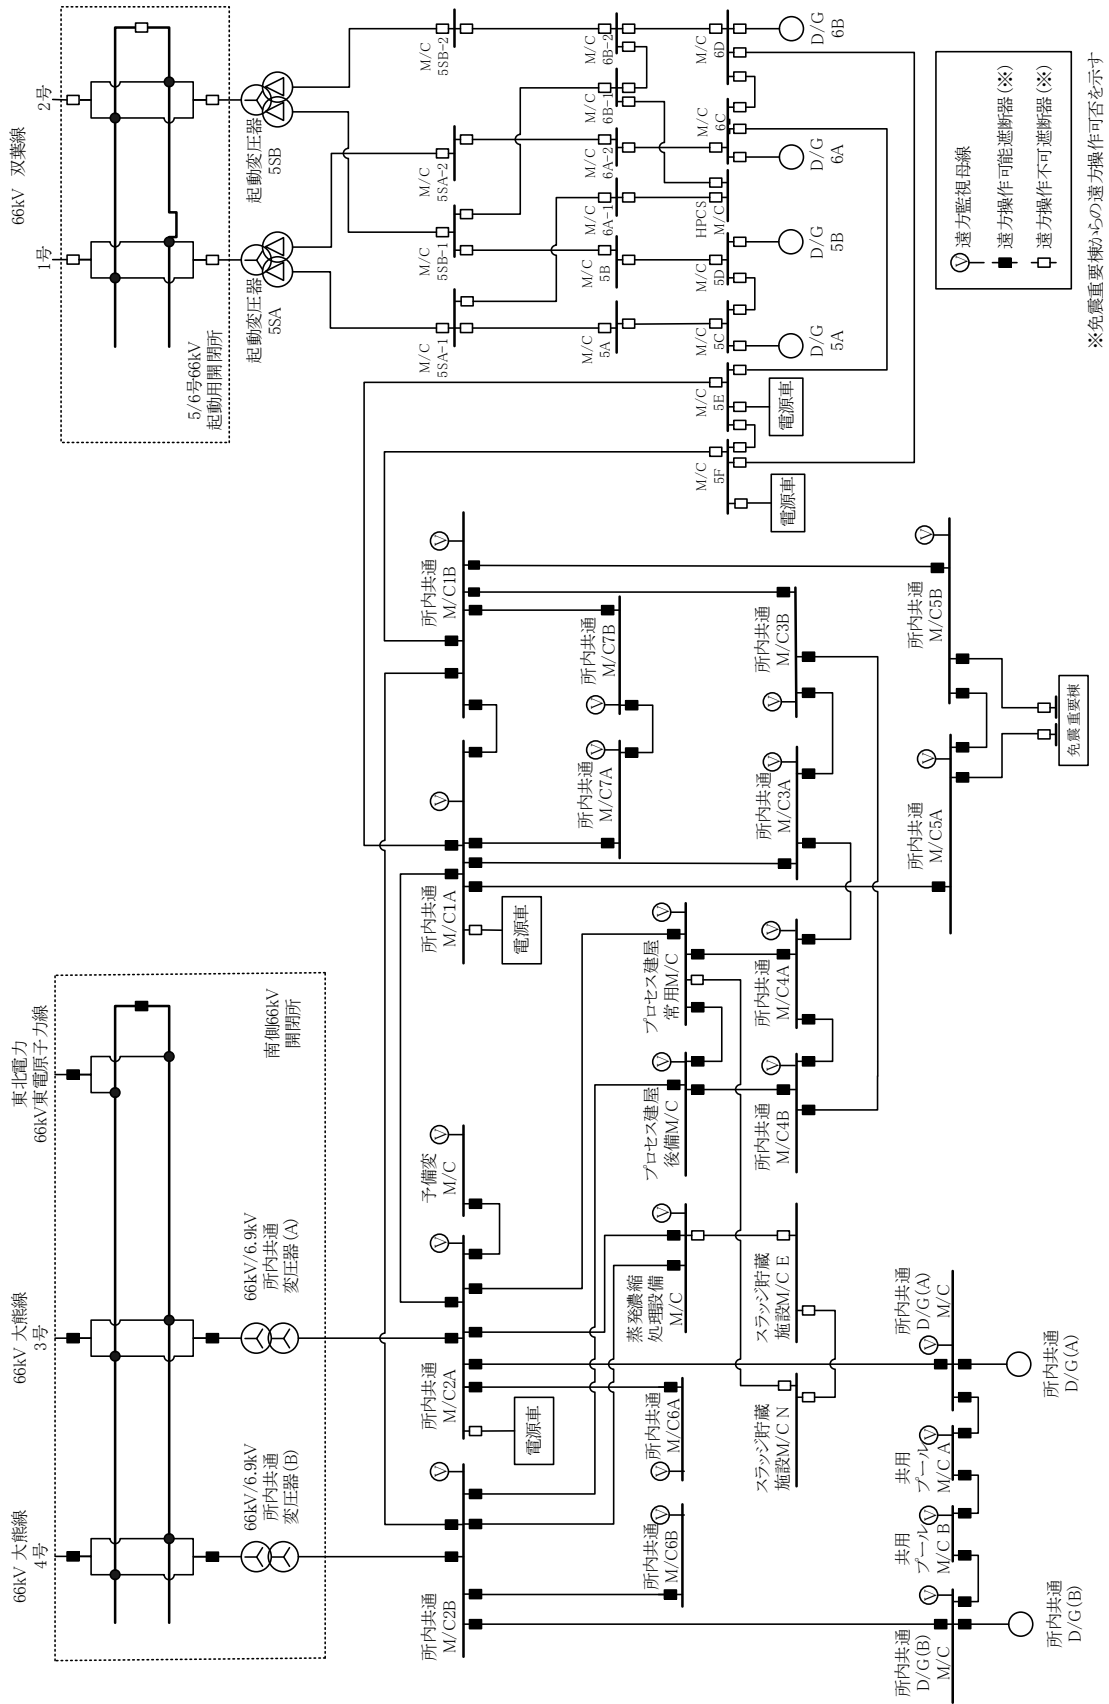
66kV 双葉線
2号
1号
起動変圧器 5SB
起動変圧器 5SA
5/6号66kV 起動用開閉所

M/C 5SB-2
M/C 6B-2
M/C 6D
D/G 6B
M/C 6B-1
M/C 6C
M/C 5SA-2
M/C 6A-2
D/G 6A
M/C 5SB-1
M/C 6A-1
HPCS M/C
M/C 5B
M/C 5D
D/G 5B
M/C 5SA-1
M/C 5A
M/C 5C
D/G 5A
M/C 5E
電源車
M/C 5F
電源車

遠方監視母線
遠方操作可能遮断器(※)
遠方操作不可遮断器(※)
※免震重要棟からの遠方操作可否を示す

東北電力 66kV東電原子力線
南側66kV 開閉所
66kV 大熊線 3号
66kV 大熊線 4号
66kV/6.9kV 所内共通 変圧器(A)
66kV/6.9kV 所内共通 変圧器(B)

所内共通 M/C1B
所内共通 M/C7B
所内共通 M/C3B
所内共通 M/C5B
免震重要棟
所内共通 M/C7A
所内共通 M/C3A
所内共通 M/C5A
所内共通 M/C1A
電源車
プロセス建屋 常用M/C
所内共通 M/C4A
プロセス建屋 後備M/C
所内共通 M/C4B
予備変 M/C
蒸発濃縮 処理設備 M/C
スラッジ貯蔵 施設M/C E
所内共通 D/G(A) M/C
所内共通 D/G(A)
所内共通 M/C2A
電源車
所内共通 M/C6A
スラッジ貯蔵 施設M/C N
共用 プール M/C A
共用 プール M/C B
所内共通 M/C6B
所内共通 M/C2B
所内共通 D/G(B) M/C
所内共通 D/G(B)